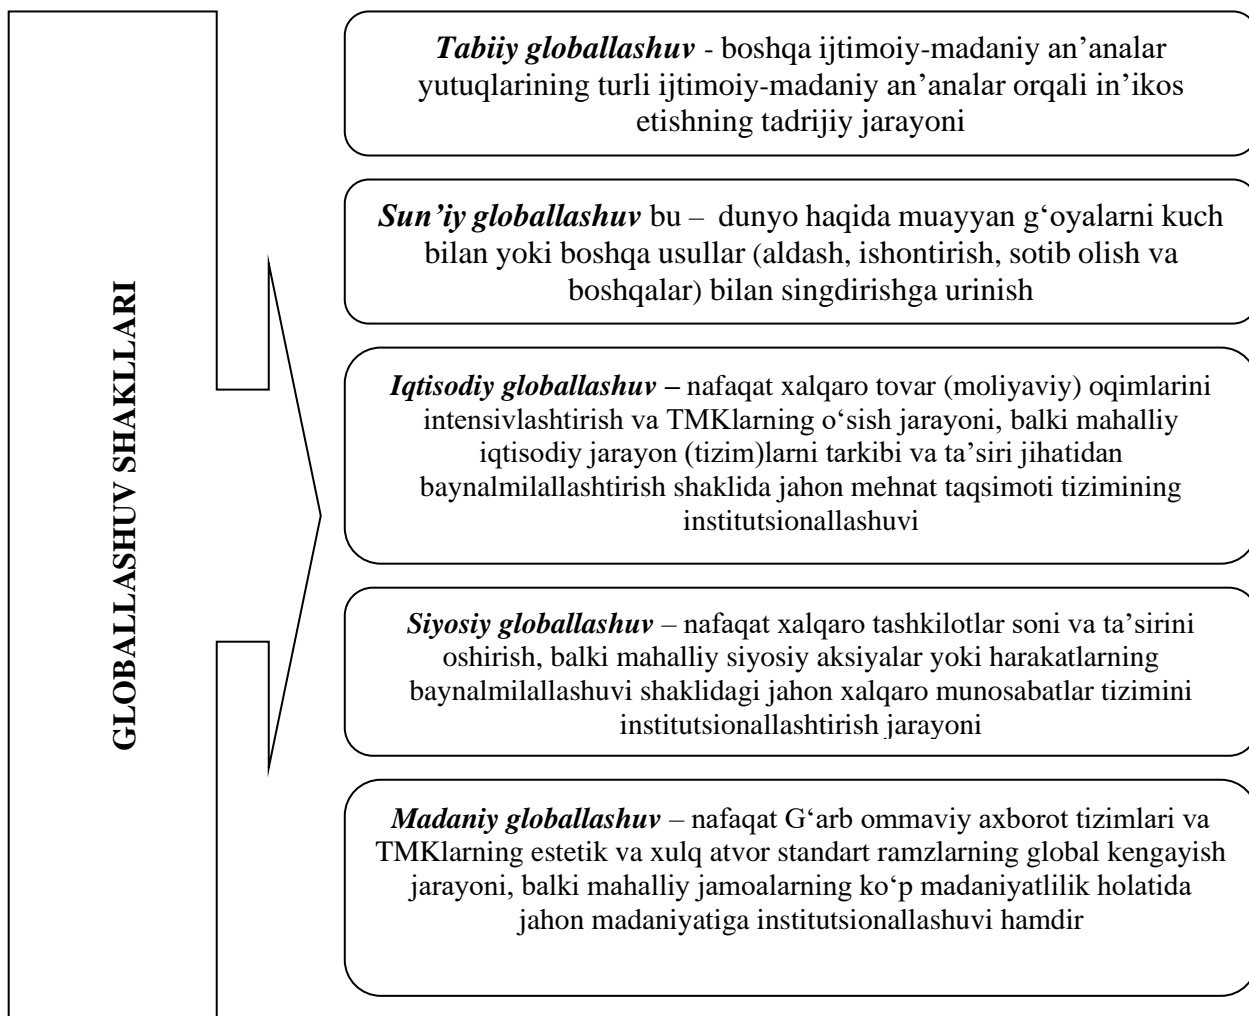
GLOBALLASHUV SHAKLLARI

*Tabiiy globallashuv* - boshqa ijtimoiy-madaniy an’analar yutuqlarining turli ijtimoiy-madaniy an’analar orqali in’ikos etishning tadrijiy jarayoni

*Sun’iy globallashuv* bu – dunyo haqida muayyan g‘oyalarni kuch bilan yoki boshqa usullar (aldash, ishontirish, sotib olish va boshqalar) bilan singdirishga urinish

*Iqtisodiy globallashuv* – nafaqat xalqaro tovar (moliyaviy) oqimlarini intensivlashtirish va TMKlarning o‘sish jarayoni, balki mahalliy iqtisodiy jarayon (tizim)larni tarkibi va ta’siri jihatidan baynalmilallashtirish shaklida jahon mehnat taqsimoti tizimining institutsionallashuvi

*Siyosiy globallashuv* – nafaqat xalqaro tashkilotlar soni va ta’sirini oshirish, balki mahalliy siyosiy aksiyalar yoki harakatlarning baynalmilallashuvi shaklidagi jahon xalqaro munosabatlar tizimini institutsionallashtirish jarayoni

*Madaniy globallashuv* – nafaqat G‘arb ommaviy axborot tizimlari va TMKlarning estetik va xulq atvor standart ramzlarning global kengayish jarayoni, balki mahalliy jamoalarning ko‘p madaniyatlilik holatida jahon madaniyatiga institutsionallashuvi hamdir